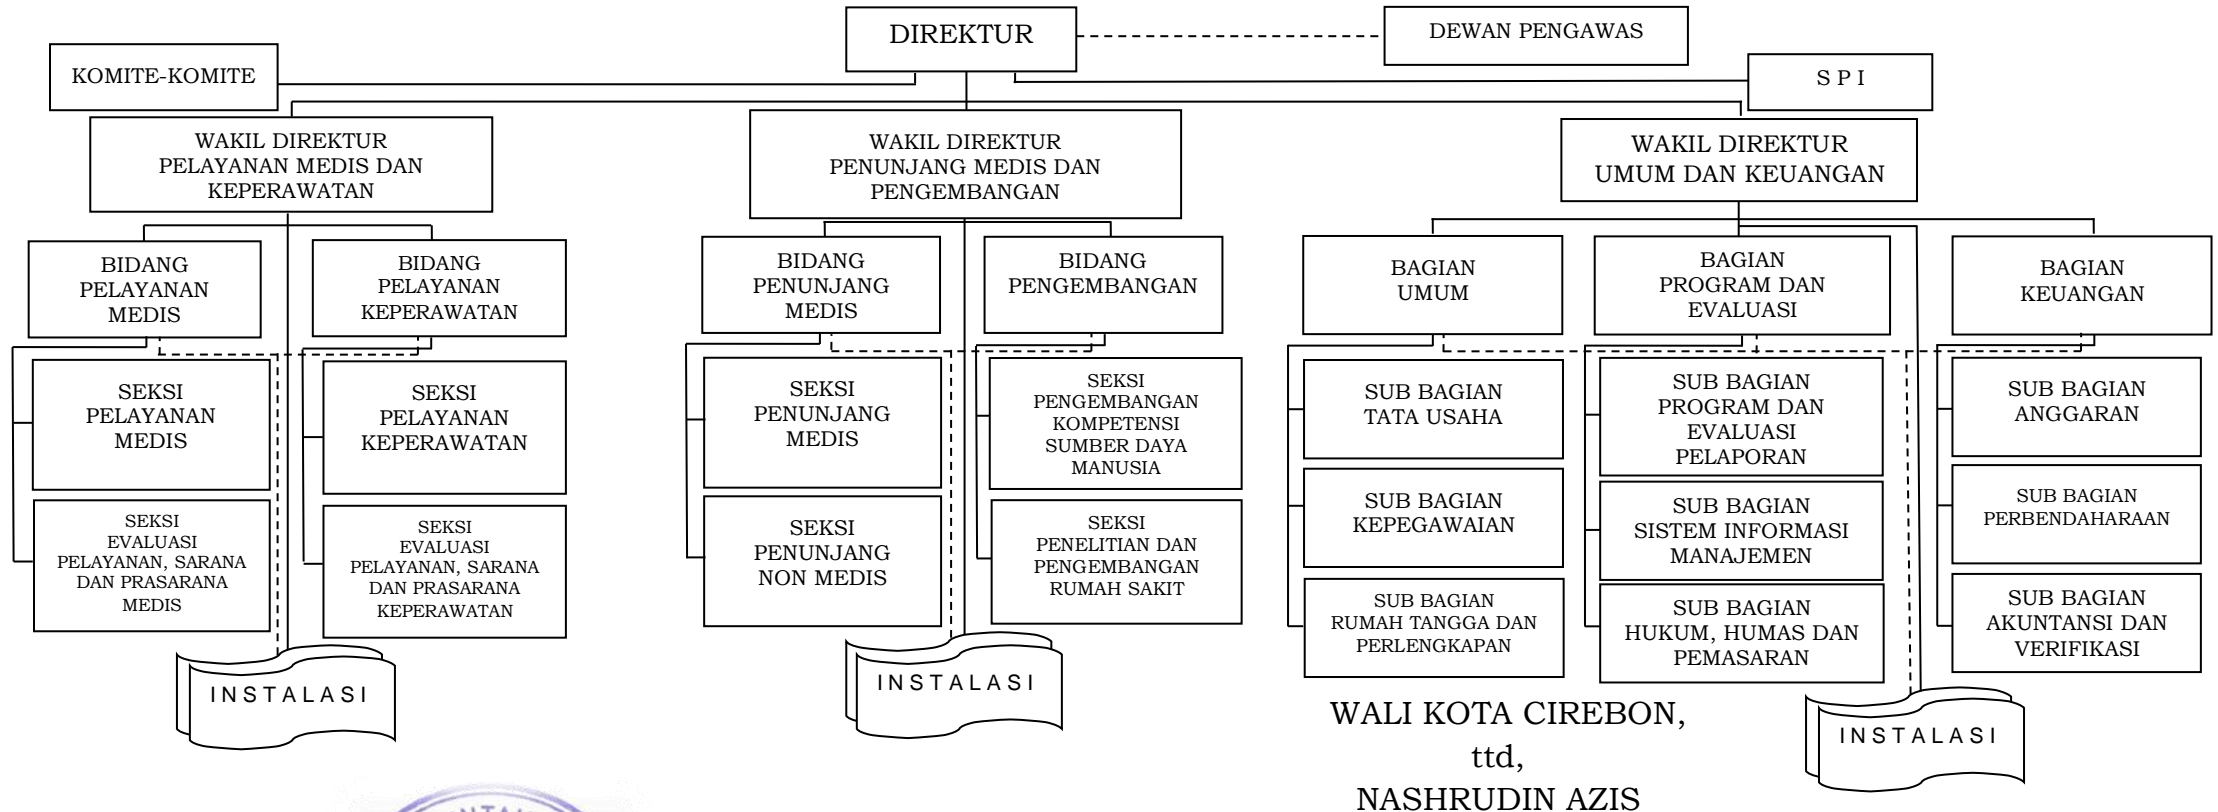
DIREKTUR

DEWAN PENGAWAS

KOMITE-KOMITE

S P I

WAKIL DIREKTUR PELAYANAN MEDIS DAN KEPERAWATAN

WAKIL DIREKTUR PENUNJANG MEDIS DAN PENGEMBANGAN

WAKIL DIREKTUR UMUM DAN KEUANGAN

BIDANG PELAYANAN MEDIS

BIDANG PELAYANAN KEPERAWATAN

SEKSI PELAYANAN MEDIS

SEKSI EVALUASI PELAYANAN, SARANA DAN PRASARANA MEDIS

SEKSI PELAYANAN KEPERAWATAN

SEKSI EVALUASI PELAYANAN, SARANA DAN PRASARANA KEPERAWATAN

INSTALASI

BIDANG PENUNJANG MEDIS

BIDANG PENGEMBANGAN

SEKSI PENUNJANG MEDIS

SEKSI PENUNJANG NON MEDIS

SEKSI PENGEMBANGAN KOMPETENSI SUMBER DAYA MANUSIA

SEKSI PENELITIAN DAN PENGEMBANGAN RUMAH SAKIT

INSTALASI

BAGIAN UMUM

BAGIAN PROGRAM DAN EVALUASI

BAGIAN KEUANGAN

SUB BAGIAN TATA USAHA

SUB BAGIAN KEPEGAWAIAN

SUB BAGIAN RUMAH TANGGA DAN PERLENGKAPAN

SUB BAGIAN PROGRAM DAN EVALUASI PELAPORAN

SUB BAGIAN SISTEM INFORMASI MANAJEMEN

SUB BAGIAN HUKUM, HUMAS DAN PEMASARAN

SUB BAGIAN ANGGARAN

SUB BAGIAN PERBENDAHARAAN

SUB BAGIAN AKUNTANSI DAN VERIFIKASI

INSTALASI

WALI KOTA CIREBON,
ttd,
NASHRUDIN AZIS